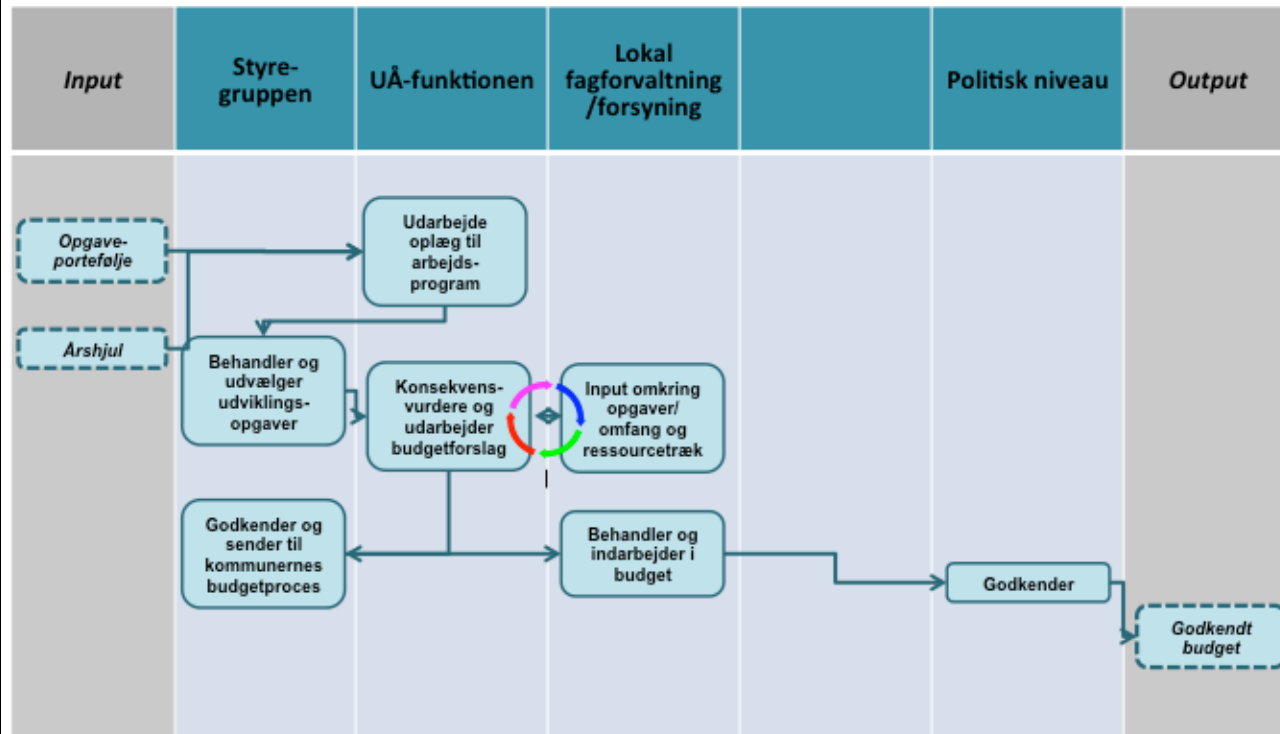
Input

Styre-gruppen

UÅ-funktionen

Lokal fagforvaltning /forsyning

Politisk niveau

Output

Opgave-portefølje

Årshjul

Udarbejde oplæg til arbejds-program

Behandler og udvælger udviklings-opgaver

Konsekvens-vurdere og udarbejder budgetforslag

Input omkring opgaver/ omfang og ressourcetræk

Godkender og sender til kommunernes budgetproces

Behandler og indarbejder i budget

Godkender

Godkendt budget